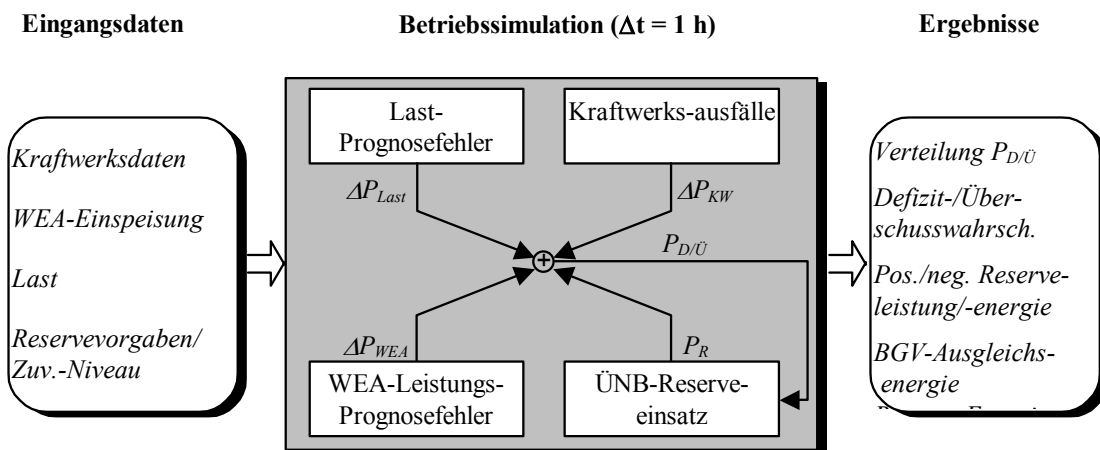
Eingangsdaten

Betriebssimulation ($\Delta t = 1$ h)

Ergebnisse

Kraftwerksdaten

WEA-Einspeisung

Last

Reservevorgaben/ Zuv.-Niveau

Last-Prognosefehler

Kraftwerks-ausfälle

$\Delta P_{Last}$

$\Delta P_{KW}$

$P_{D/Ü}$

$\Delta P_{WEA}$

$P_R$

WEA-Leistungs-Prognosefehler

ÜNB-Reserveeinsatz

Verteilung $P_{D/Ü}$

Defizit-/Überschusswahrsch.

Pos./neg. Reserveleistung/-energie

BGV-Ausgleichsenergie

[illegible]